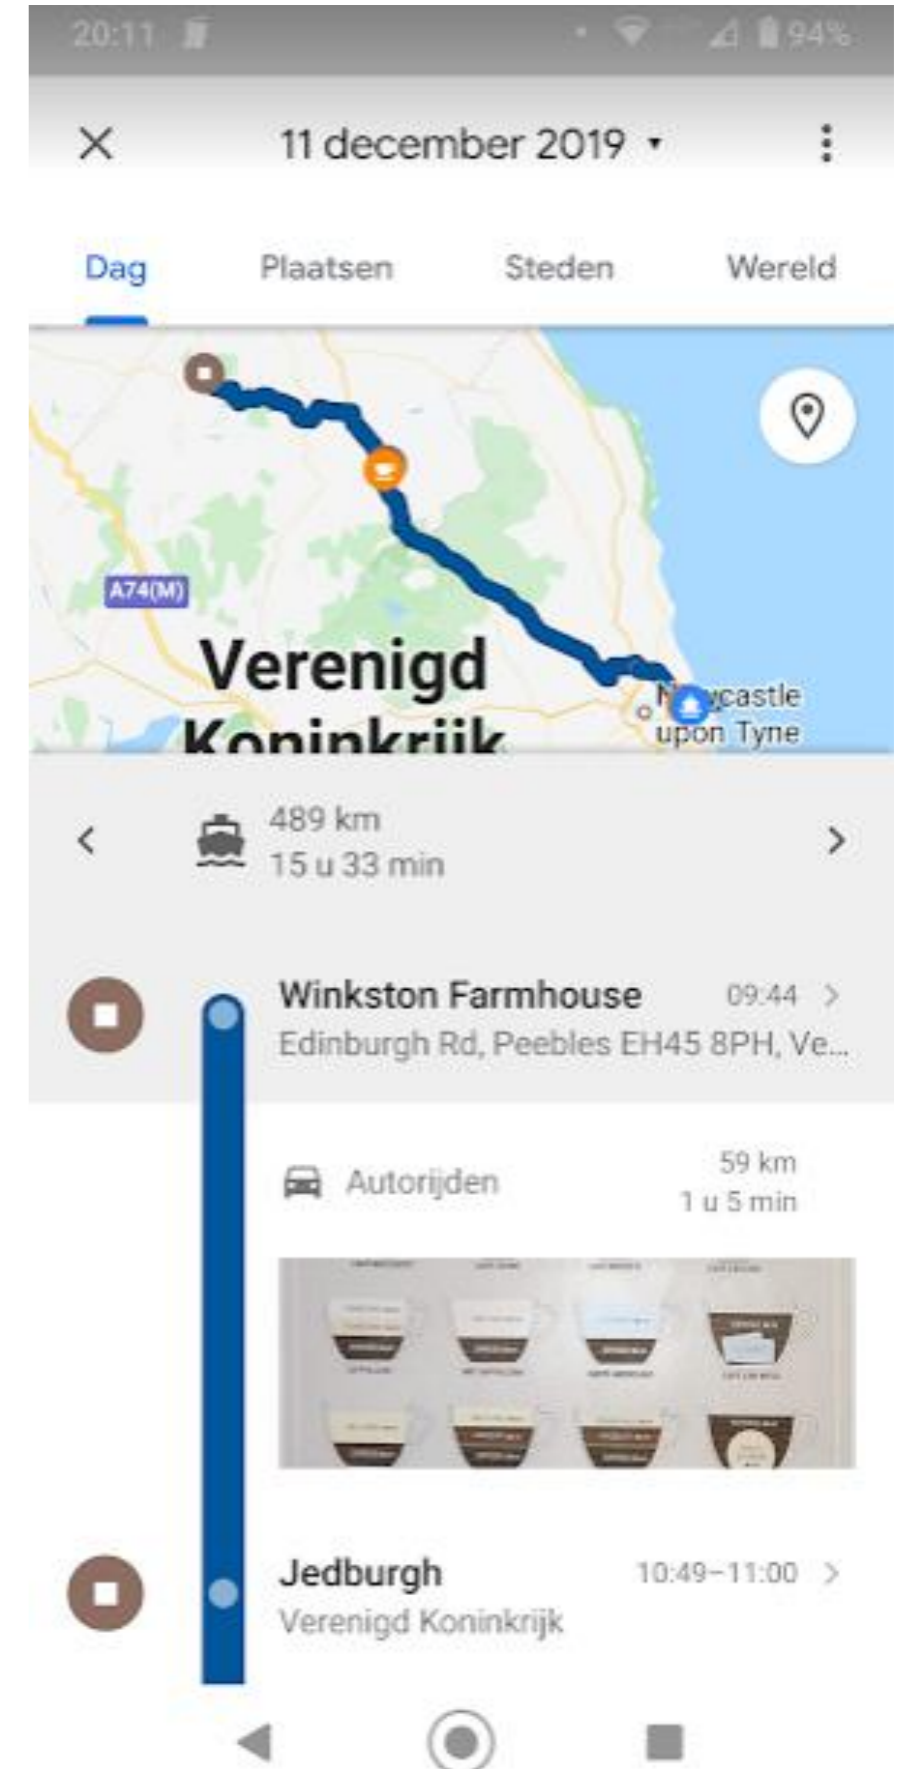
20:11 94%

11 december 2019

Dag Plaatsen Steden Wereld

A74(M)

Verenigd Koninkrijk

N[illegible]castle upon Tyne

489 km
15 u 33 min

Winkston Farmhouse 09:44
Edinburgh Rd, Peebles EH45 8PH, Ve...

Autorijden 59 km
1 u 5 min

Jedburgh 10:49–11:00
Verenigd Koninkrijk